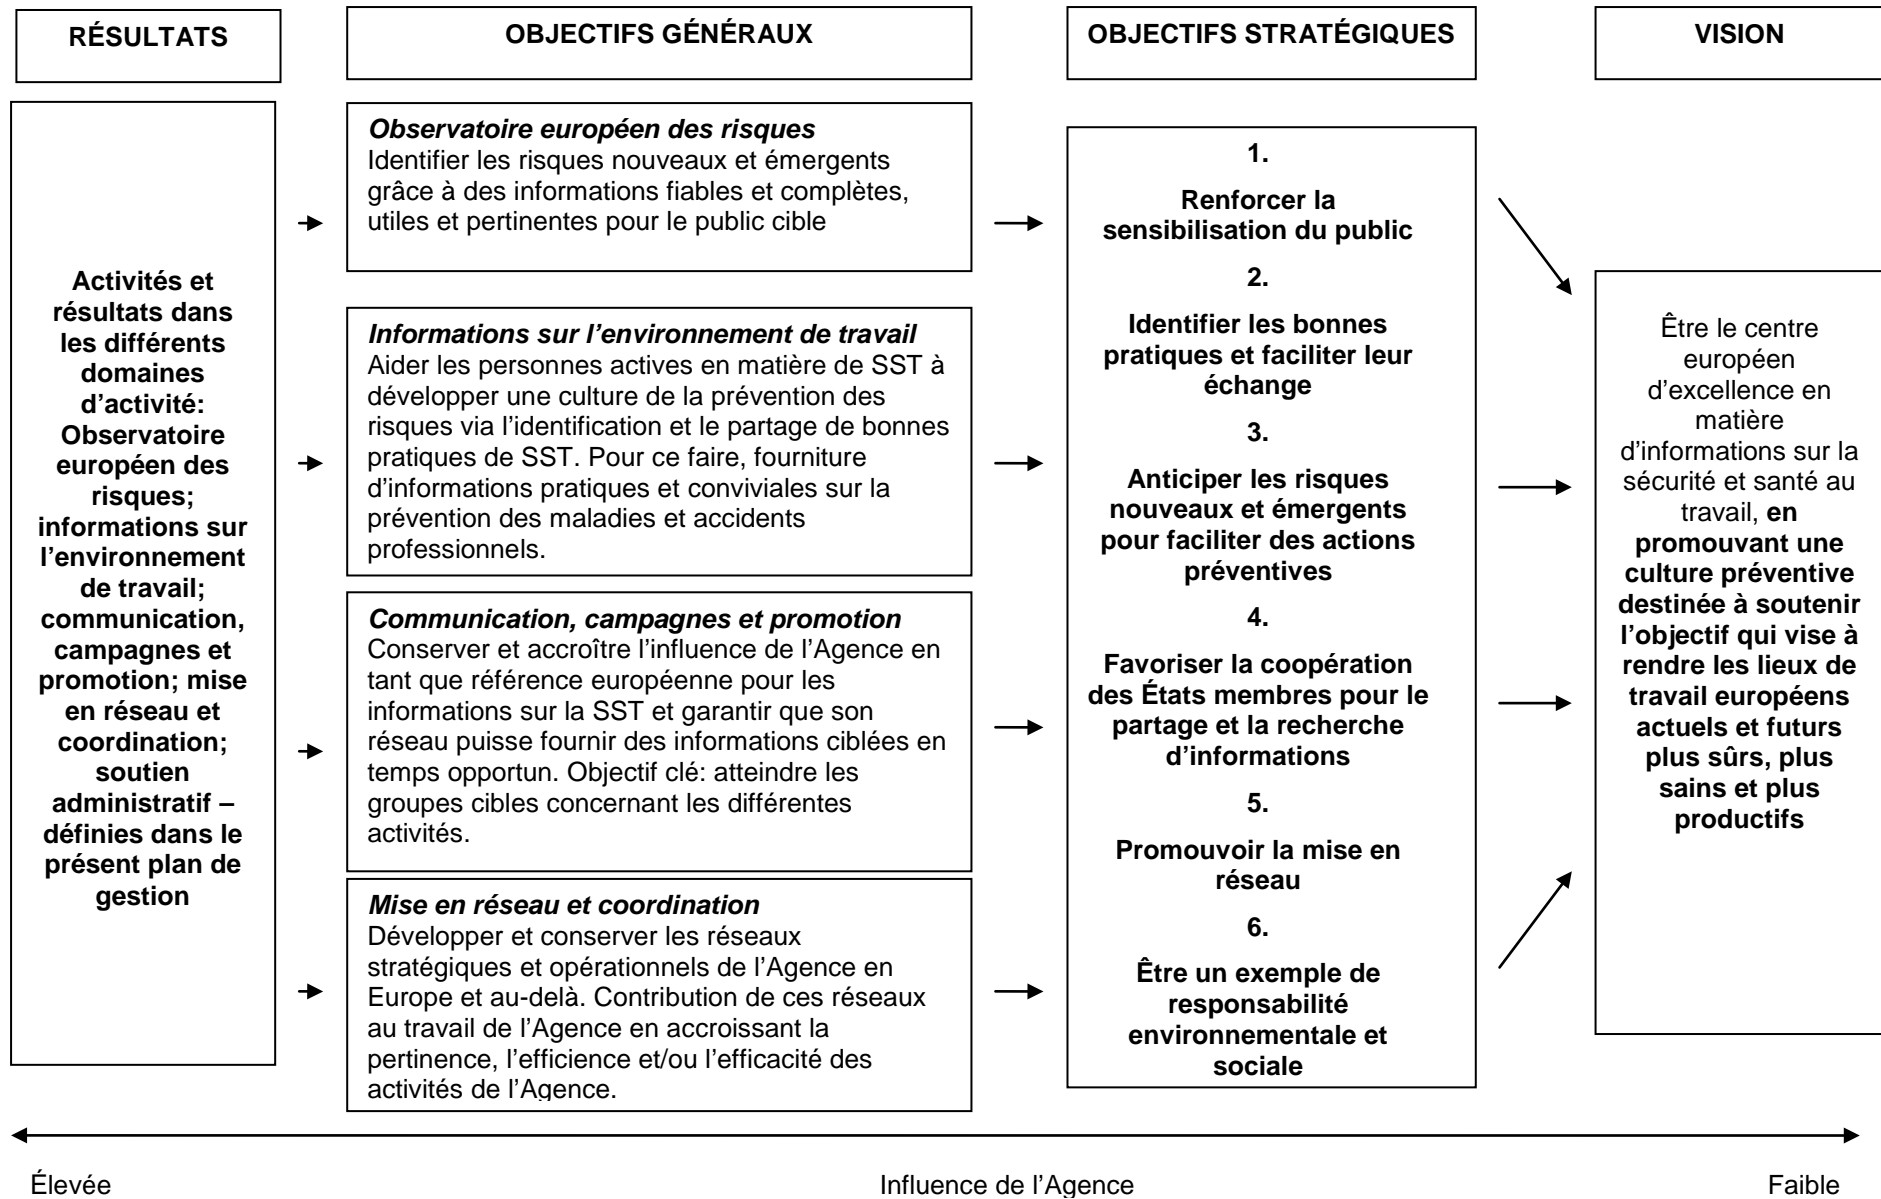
RÉSULTATS

Activités et résultats dans les différents domaines d'activité: Observatoire européen des risques; informations sur l'environnement de travail; communication, campagnes et promotion; mise en réseau et coordination; soutien administratif – définies dans le présent plan de gestion

OBJECTIFS GÉNÉRAUX

*Observatoire européen des risques*
Identifier les risques nouveaux et émergents grâce à des informations fiables et complètes, utiles et pertinentes pour le public cible

*Informations sur l'environnement de travail*
Aider les personnes actives en matière de SST à développer une culture de la prévention des risques via l'identification et le partage de bonnes pratiques de SST. Pour ce faire, fourniture d'informations pratiques et conviviales sur la prévention des maladies et accidents professionnels.

*Communication, campagnes et promotion*
Conserver et accroître l'influence de l'Agence en tant que référence européenne pour les informations sur la SST et garantir que son réseau puisse fournir des informations ciblées en temps opportun. Objectif clé: atteindre les groupes cibles concernant les différentes activités.

*Mise en réseau et coordination*
Développer et conserver les réseaux stratégiques et opérationnels de l'Agence en Europe et au-delà. Contribution de ces réseaux au travail de l'Agence en accroissant la pertinence, l'efficience et/ou l'efficacité des activités de l'Agence.

OBJECTIFS STRATÉGIQUES

1.
Renforcer la sensibilisation du public

2.
Identifier les bonnes pratiques et faciliter leur échange

3.
Anticiper les risques nouveaux et émergents pour faciliter des actions préventives

4.
Favoriser la coopération des États membres pour le partage et la recherche d'informations

5.
Promouvoir la mise en réseau

6.
Être un exemple de responsabilité environnementale et sociale

VISION

Être le centre européen d'excellence en matière d'informations sur la sécurité et santé au travail, **en promouvant une culture préventive destinée à soutenir l'objectif qui vise à rendre les lieux de travail européens actuels et futurs plus sûrs, plus sains et plus productifs**

Élevée	Influence de l'Agence	Faible